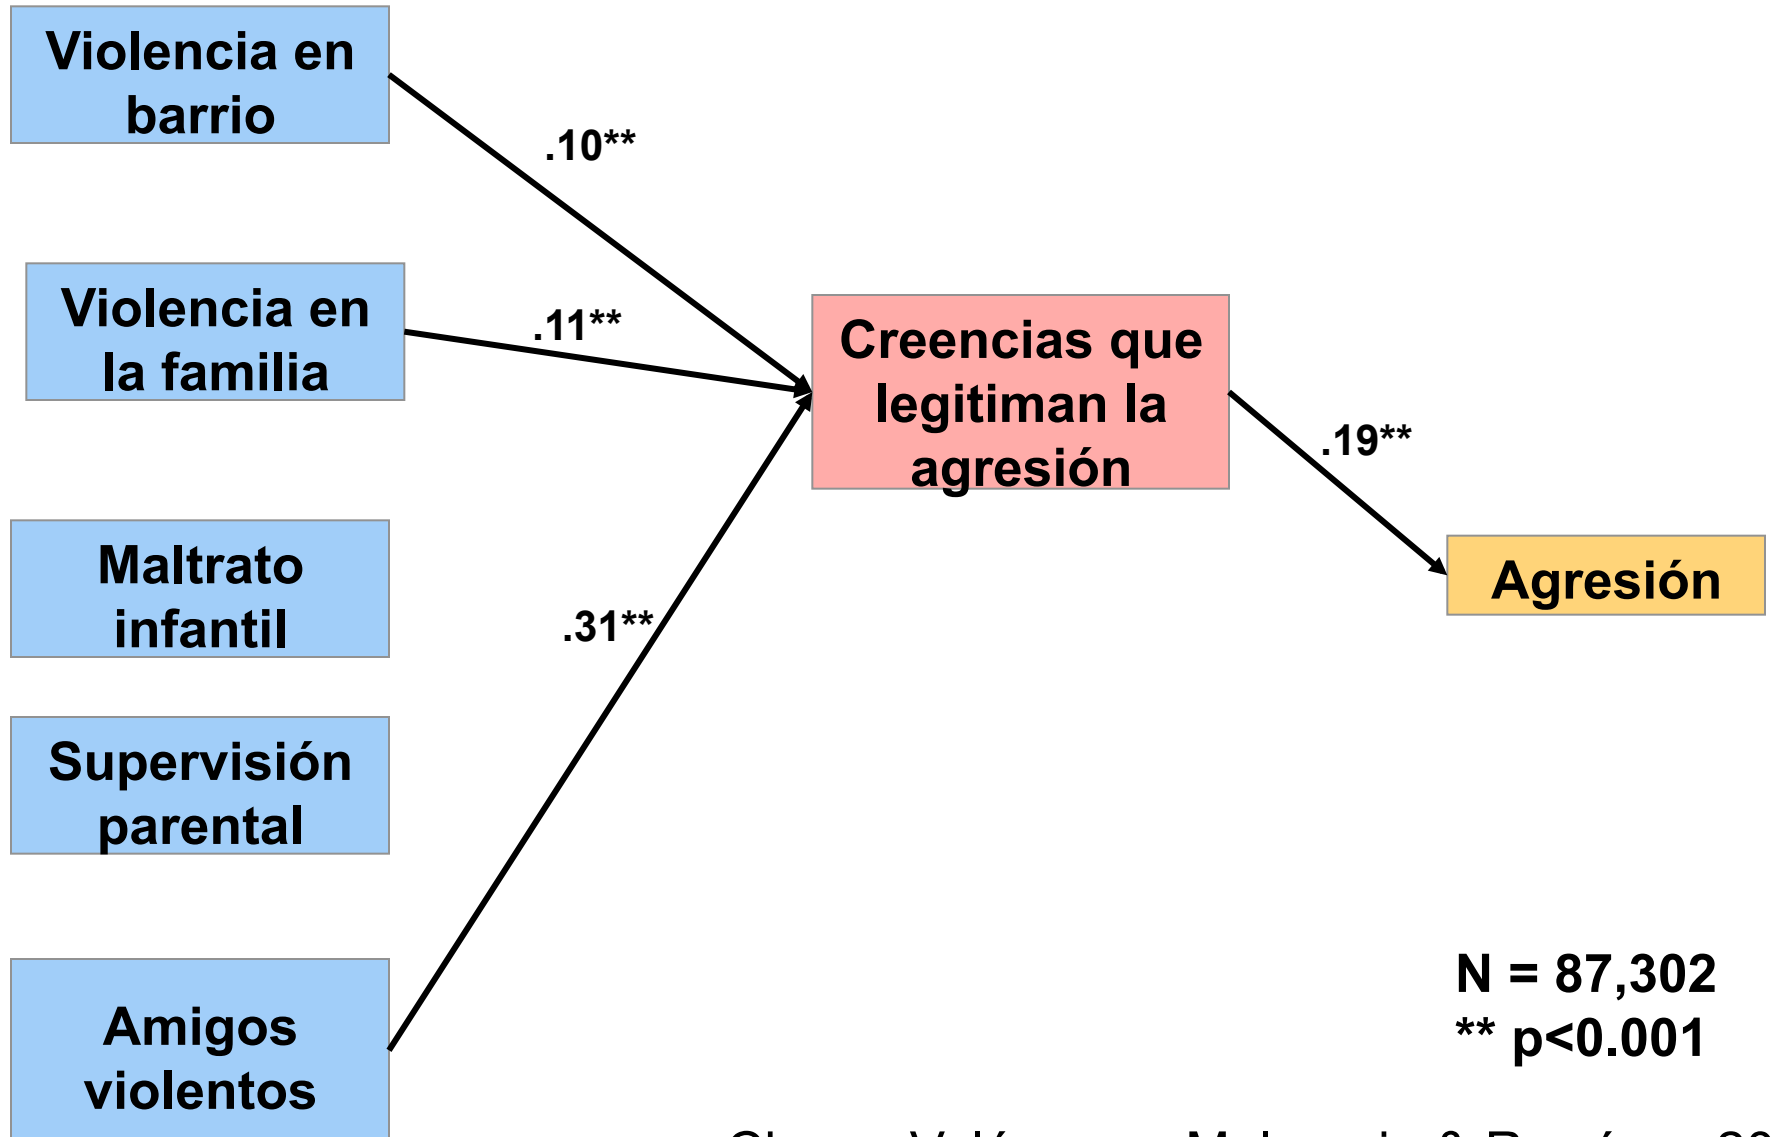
Violencia en barrio

Violencia en la familia

Maltrato infantil

Supervisión parental

Amigos violentos

.10**

.11**

.31**

Creencias que legitiman la agresión

.19**

Agresión

N = 87,302
** p<0.001

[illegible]